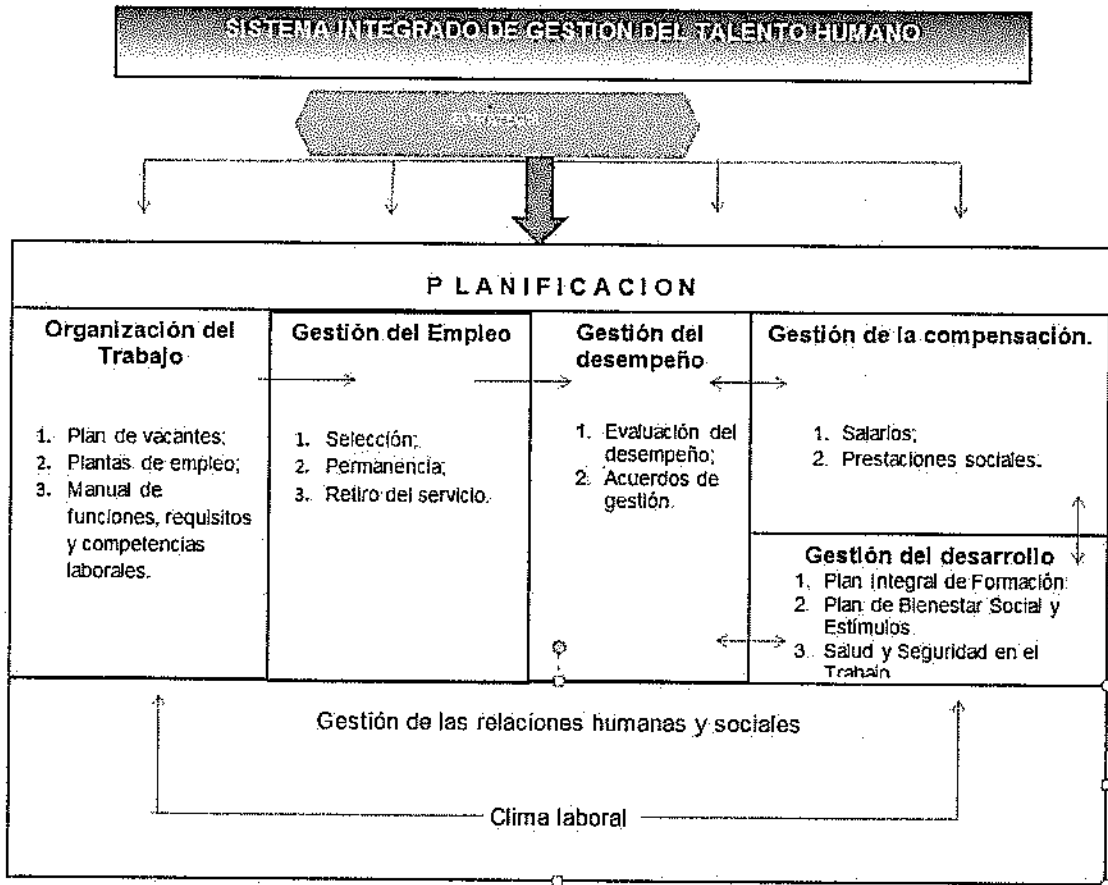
SISTEMA INTEGRADO DE GESTION DEL TALENTO HUMANO

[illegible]

P L A N I F I C A C I O N

Organización del Trabajo

1. Plan de vacantes;
2. Plantas de empleo;
3. Manual de funciones, requisitos y competencias laborales.

Gestión del Empleo

1. Selección;
2. Permanencia;
3. Retiro del servicio.

Gestión del desempeño

1. Evaluación del desempeño;
2. Acuerdos de gestión.

Gestión de la compensación.

1. Salarios;
2. Prestaciones sociales.

Gestión del desarrollo

1. Plan Integral de Formación;
2. Plan de Bienestar Social y Estímulos.
3. Salud y Seguridad en el Trabajo.

Gestión de las relaciones humanas y sociales

Clima laboral